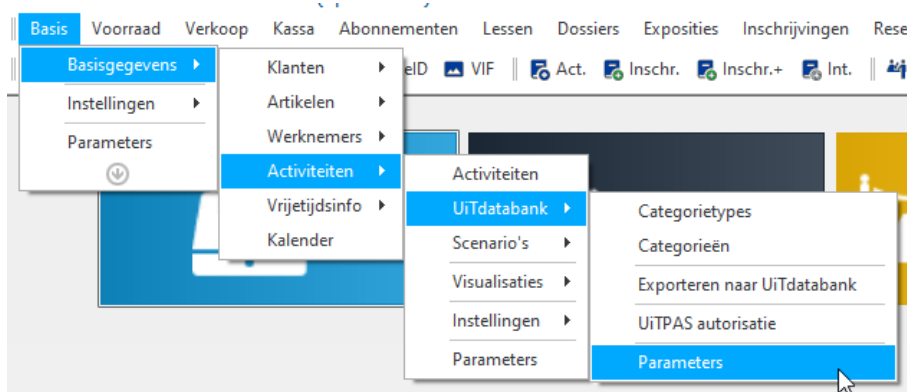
Basis Voorraad Verkoop Kassa Abonnementen Lessen Dossiers Exposities Inschrijvingen Rese

eID VIF Act. Inschr. Inschr.+ Int.

Basisgegevens
Instellingen
Parameters

Klanten
Artikelen
Werknemers
Activiteiten
Vrijetijdsinfo
Kalender

Activiteiten
UiTdatabank
Scenario's
Visualisaties
Instellingen
Parameters

Categorietypes
Categorieën
Exporteren naar UiTdatabank
UiTPAS autorisatie
Parameters